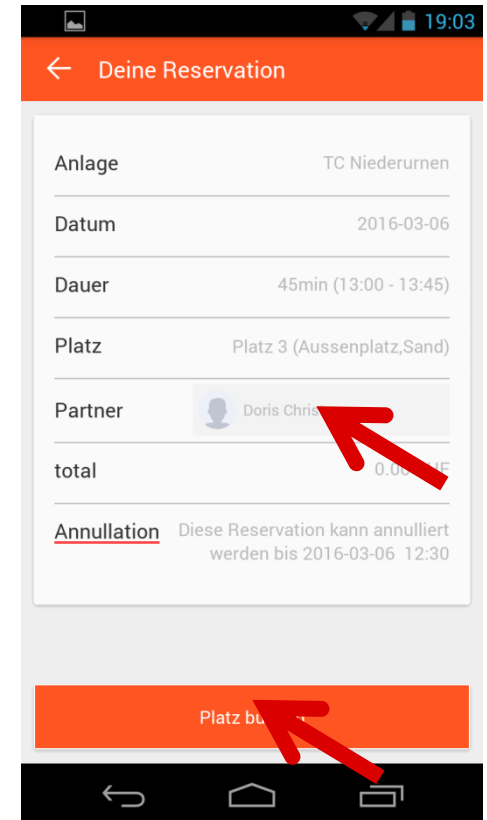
19:03

Deine Reservation

| | |
|---|---|
| Anlage | TC Niederurnen |
| Datum | 2016-03-06 |
| Dauer | 45min (13:00 - 13:45) |
| Platz | Platz 3 (Aussenplatz,Sand) |
| Partner | Doris Chris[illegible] |
| total | 0.0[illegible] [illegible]F |
| Annullation | Diese Reservation kann annulliert werden bis 2016-03-06 12:30 |

Platz bu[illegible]